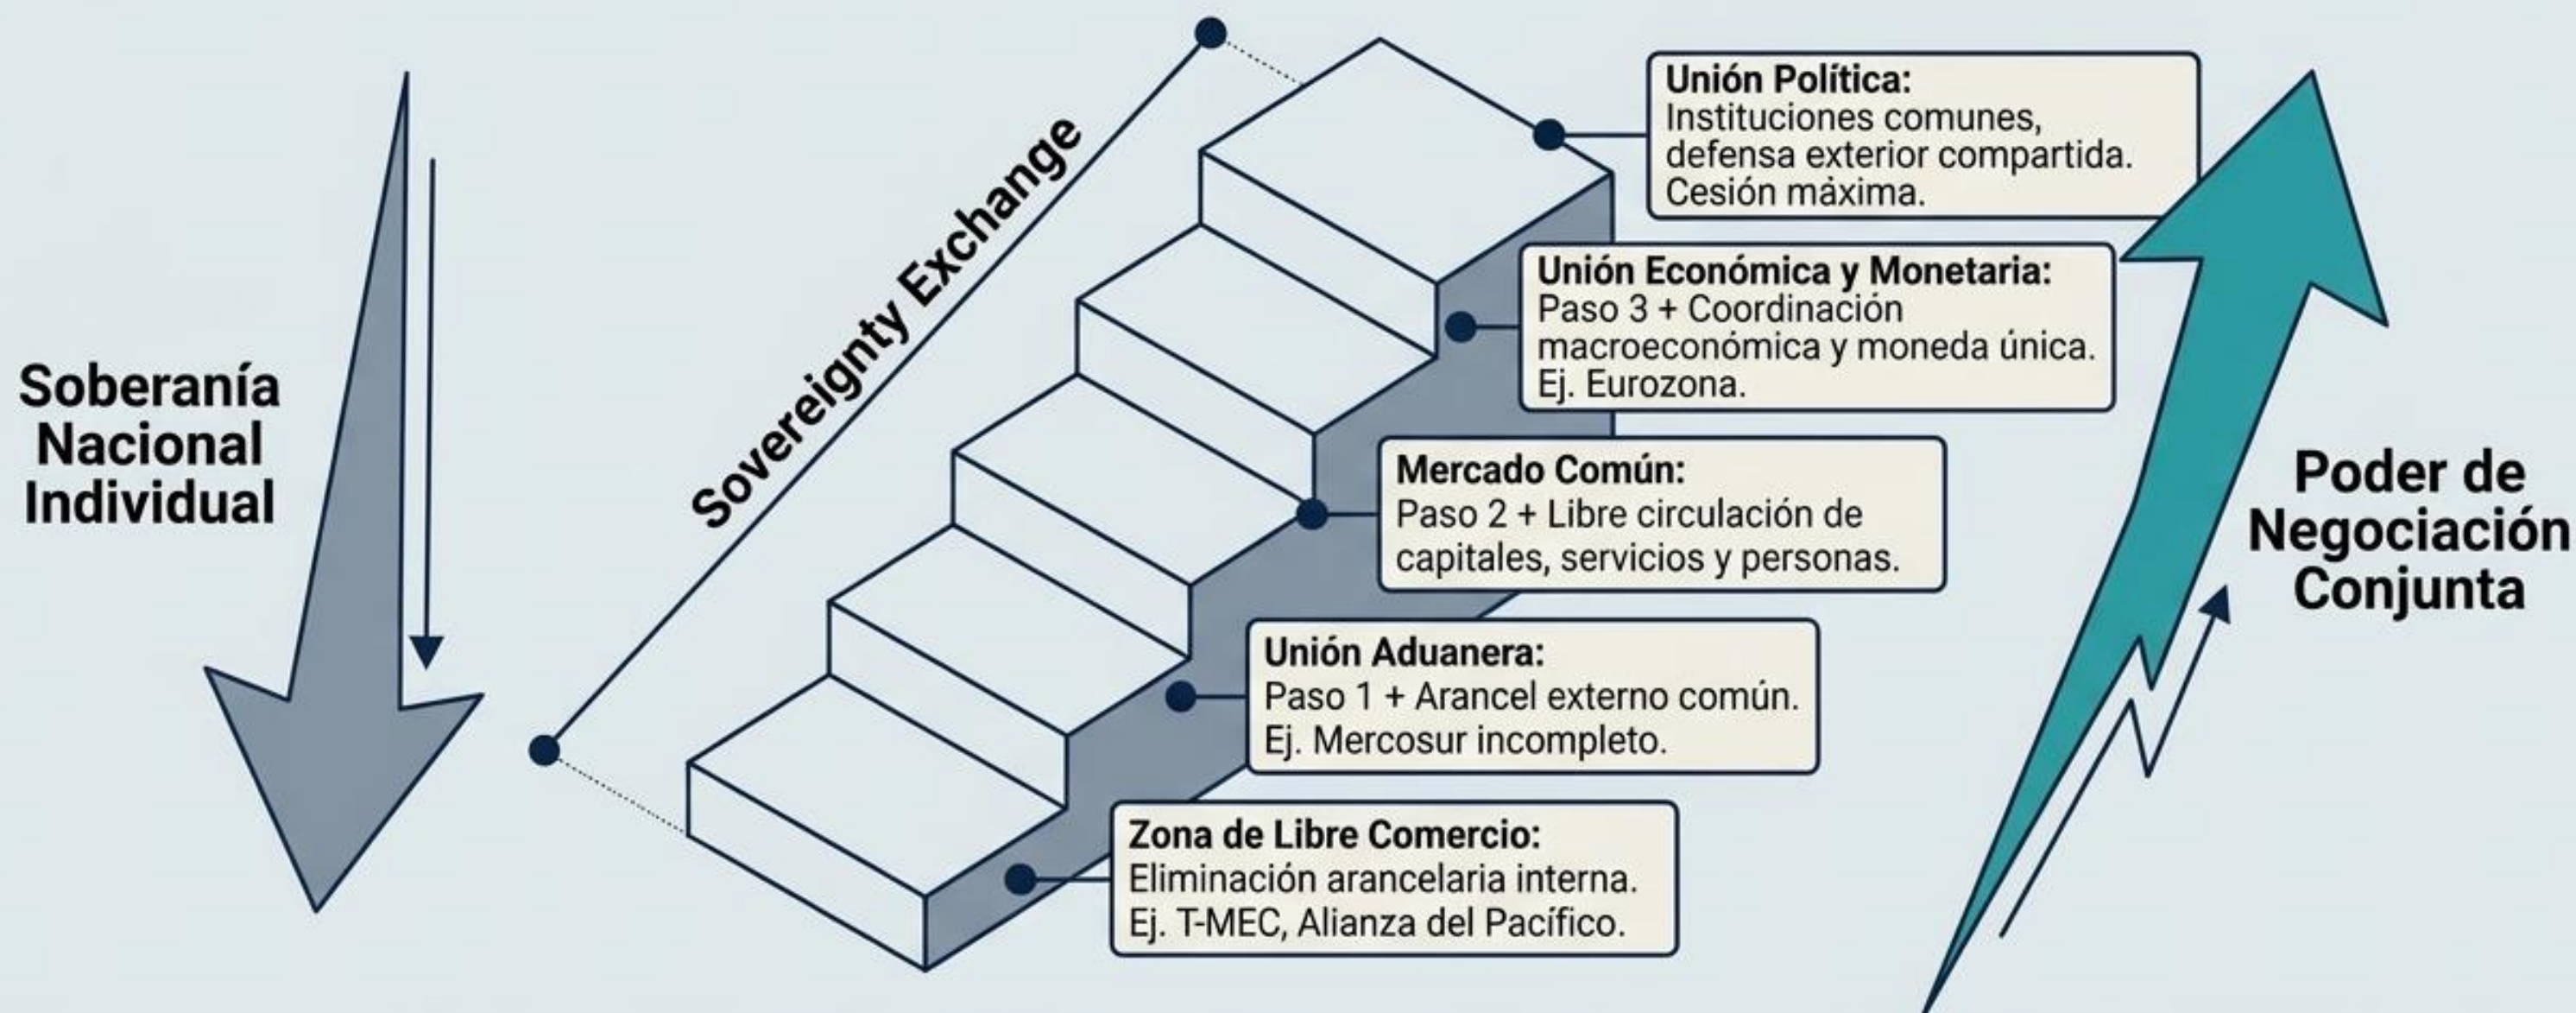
Soberanía Nacional Individual

Sovereignty Exchange

Unión Política:
Instituciones comunes, defensa exterior compartida. Cesión máxima.

Unión Económica y Monetaria:
Paso 3 + Coordinación macroeconómica y moneda única. Ej. Eurozona.

Mercado Común:
Paso 2 + Libre circulación de capitales, servicios y personas.

Unión Aduanera:
Paso 1 + Arancel externo común. Ej. Mercosur incompleto.

Zona de Libre Comercio:
Eliminación arancelaria interna. Ej. T-MEC, Alianza del Pacífico.

Poder de Negociación Conjunta